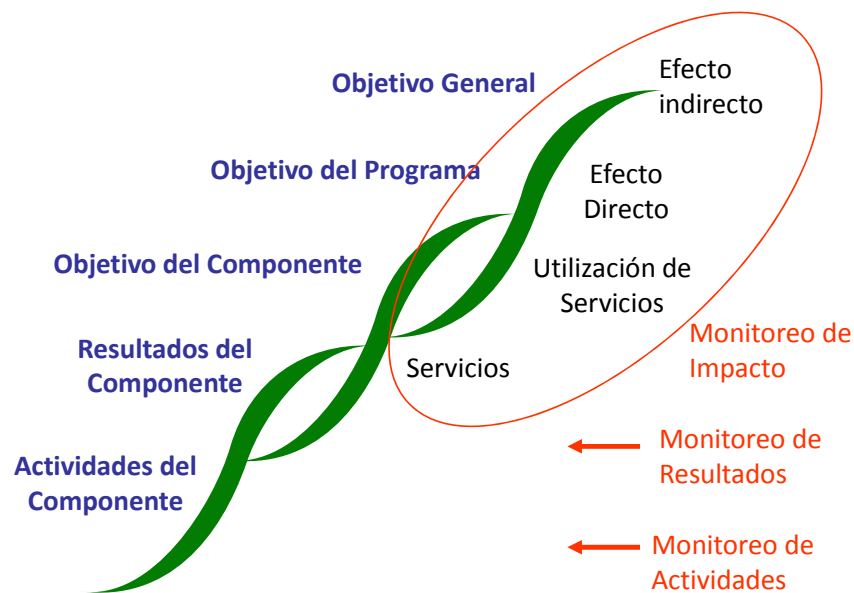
Objetivo General

Objetivo del Programa

Objetivo del Componente

Resultados del Componente

Actividades del Componente

Efecto indirecto

Efecto Directo

Utilización de Servicios

Servicios

Monitoreo de Impacto

Monitoreo de Resultados

Monitoreo de Actividades